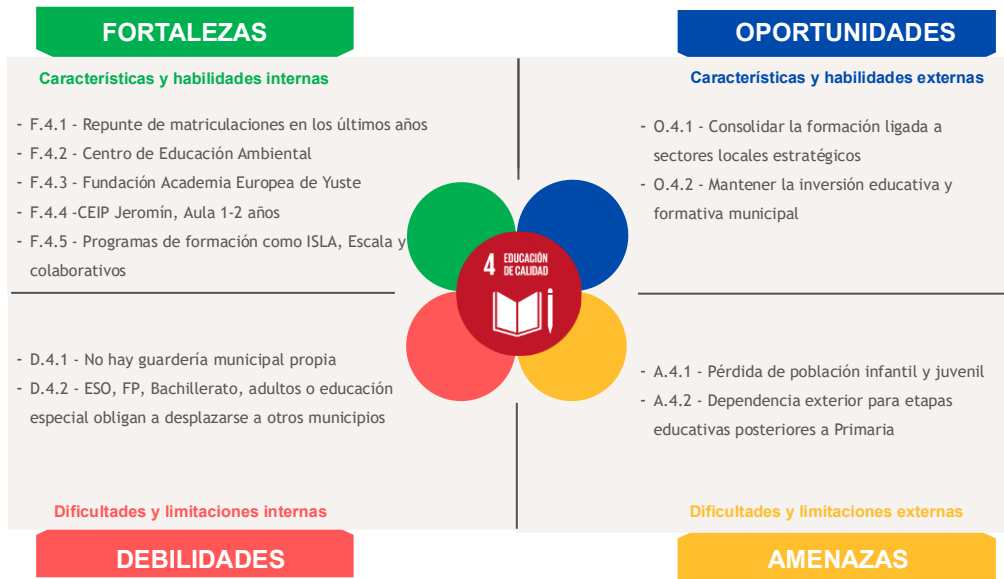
FORTALEZAS

Características y habilidades internas

- F.4.1 - Repunte de matriculaciones en los últimos años
- F.4.2 - Centro de Educación Ambiental
- F.4.3 - Fundación Academia Europea de Yuste
- F.4.4 -CEIP Jeromín, Aula 1-2 años
- F.4.5 - Programas de formación como ISLA, Escala y colaborativos

OPORTUNIDADES

Características y habilidades externas

- O.4.1 - Consolidar la formación ligada a sectores locales estratégicos
- O.4.2 - Mantener la inversión educativa y formativa municipal

4 EDUCACIÓN DE CALIDAD

- D.4.1 - No hay guardería municipal propia
- D.4.2 - ESO, FP, Bachillerato, adultos o educación especial obligan a desplazarse a otros municipios

Dificultades y limitaciones internas

DEBILIDADES

- A.4.1 - Pérdida de población infantil y juvenil
- A.4.2 - Dependencia exterior para etapas educativas posteriores a Primaria

Dificultades y limitaciones externas

AMENAZAS